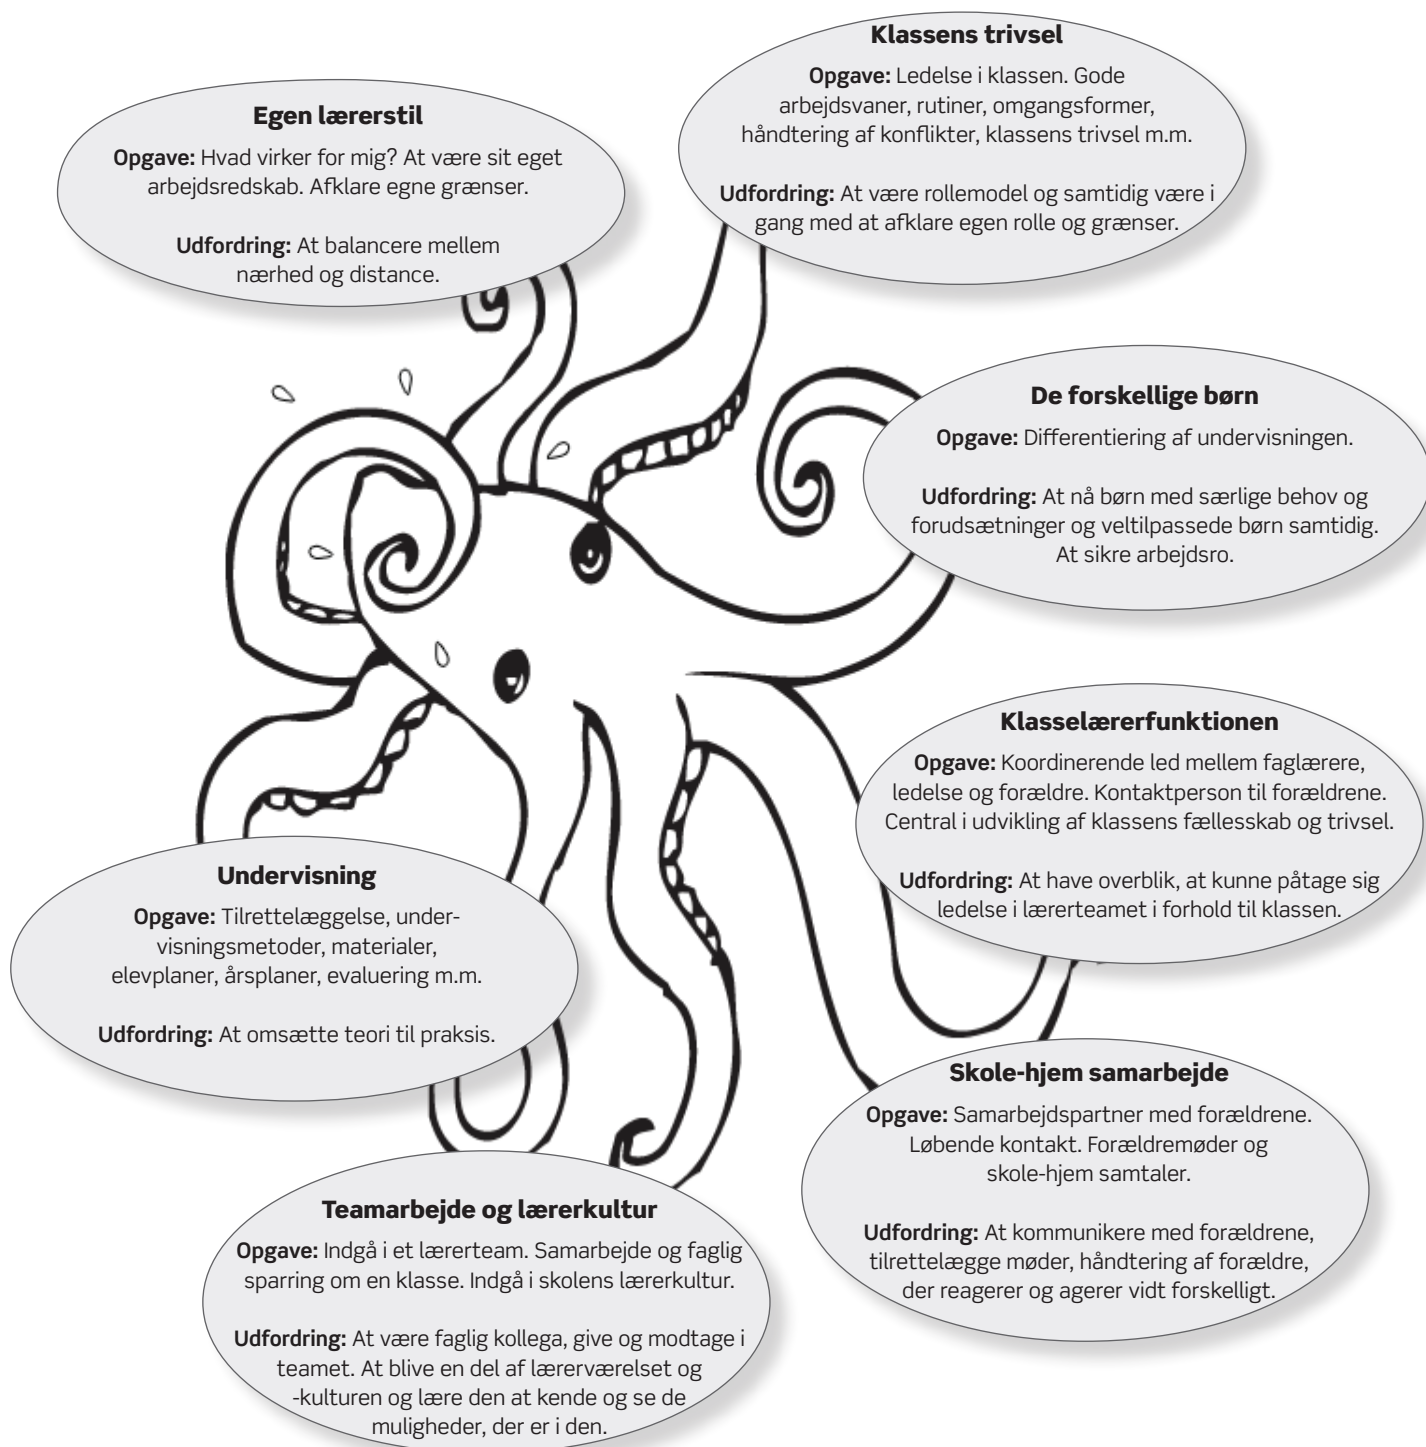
**Klassens trivsel**

**Opgave:** Ledelse i klassen. Gode arbejdsvaner, rutiner, omgangsformer, håndtering af konflikter, klassens trivsel m.m.

**Udfordring:** At være rollemodel og samtidig være i gang med at afklare egen rolle og grænser.

**Egen lærerstil**

**Opgave:** Hvad virker for mig? At være sit eget arbejdsredskab. Afklare egne grænser.

**Udfordring:** At balancere mellem nærhed og distance.

**De forskellige børn**

**Opgave:** Differentiering af undervisningen.

**Udfordring:** At nå børn med særlige behov og forudsætninger og veltilpassede børn samtidig. At sikre arbejdsro.

**Klasselærerfunktionen**

**Opgave:** Koordinerende led mellem faglærere, ledelse og forældre. Kontaktperson til forældrene. Central i udvikling af klassens fællesskab og trivsel.

**Udfordring:** At have overblik, at kunne påtage sig ledelse i lærerteamet i forhold til klassen.

**Undervisning**

**Opgave:** Tilrettelæggelse, undervisningsmetoder, materialer, elevplaner, årsplaner, evaluering m.m.

**Udfordring:** At omsætte teori til praksis.

**Skole-hjem samarbejde**

**Opgave:** Samarbejdspartner med forældrene. Løbende kontakt. Forældremøder og skole-hjem samtaler.

**Udfordring:** At kommunikere med forældrene, tilrettelægge møder, håndtering af forældre, der reagerer og agerer vidt forskelligt.

**Teamarbejde og lærerkultur**

**Opgave:** Indgå i et lærerteam. Samarbejde og faglig sparring om en klasse. Indgå i skolens lærerkultur.

**Udfordring:** At være faglig kollega, give og modtage i teamet. At blive en del af lærerværelset og -kulturen og lære den at kende og se de muligheder, der er i den.